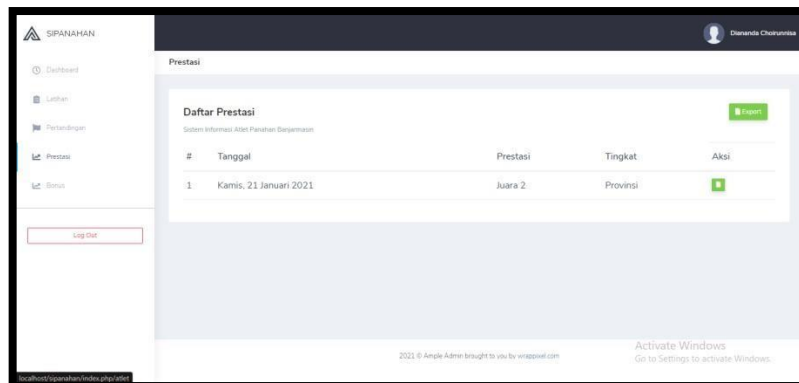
SIPANAHAN

Dashboard

Latihan

Pertandingan

Prestasi

Bonus

Log Out

Diananda Choirunnisa

Prestasi

Daftar Prestasi

Sistem Informasi Atlet Panahan Banjarmasin

Export

| # | Tanggal | Prestasi | Tingkat | Aksi |
|---|---|---|---|---|
| 1 | Kamis, 21 Januari 2021 | Juara 2 | Provinsi | |

2021 © Ample Admin brought to you by wrappixel.com

Activate Windows
Go to Settings to activate Windows.

localhost/sipanahan/index.php/atlet